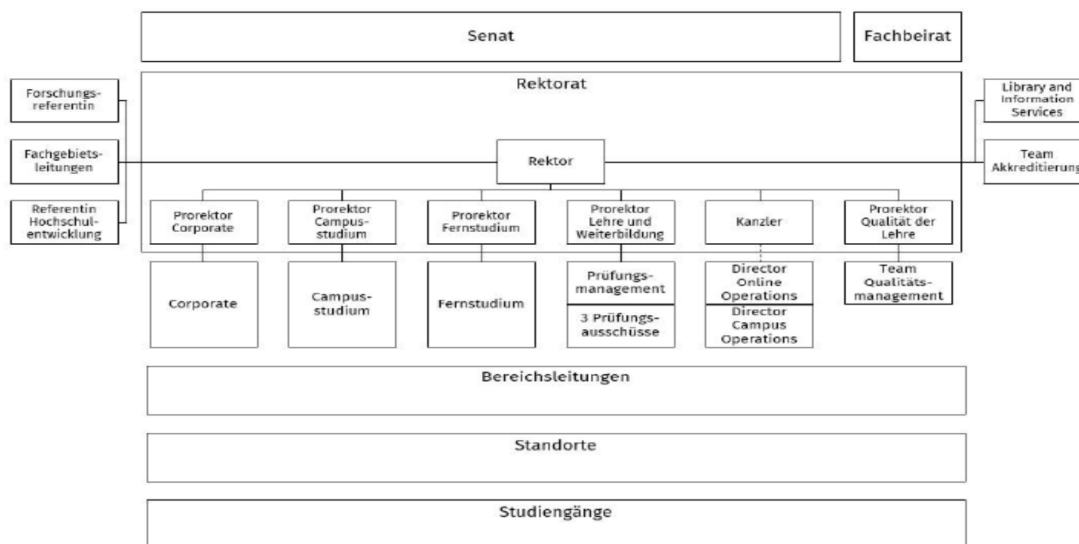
Senat

Fachbeirat

Rektorat

Forschungsreferentin

Fachgebietsleitungen

Referentin Hochschulentwicklung

Library and Information Services

Team Akkreditierung

Rektor

Prorektor Corporate

Prorektor Campusstudium

Prorektor Fernstudium

Prorektor Lehre und Weiterbildung

Kanzler

Prorektor Qualität der Lehre

Corporate

Campusstudium

Fernstudium

Prüfungsmanagement

3 Prüfungsausschüsse

Director Online Operations

Director Campus Operations

Team Qualitätsmanagement

Bereichsleitungen

Standorte

Studiengänge